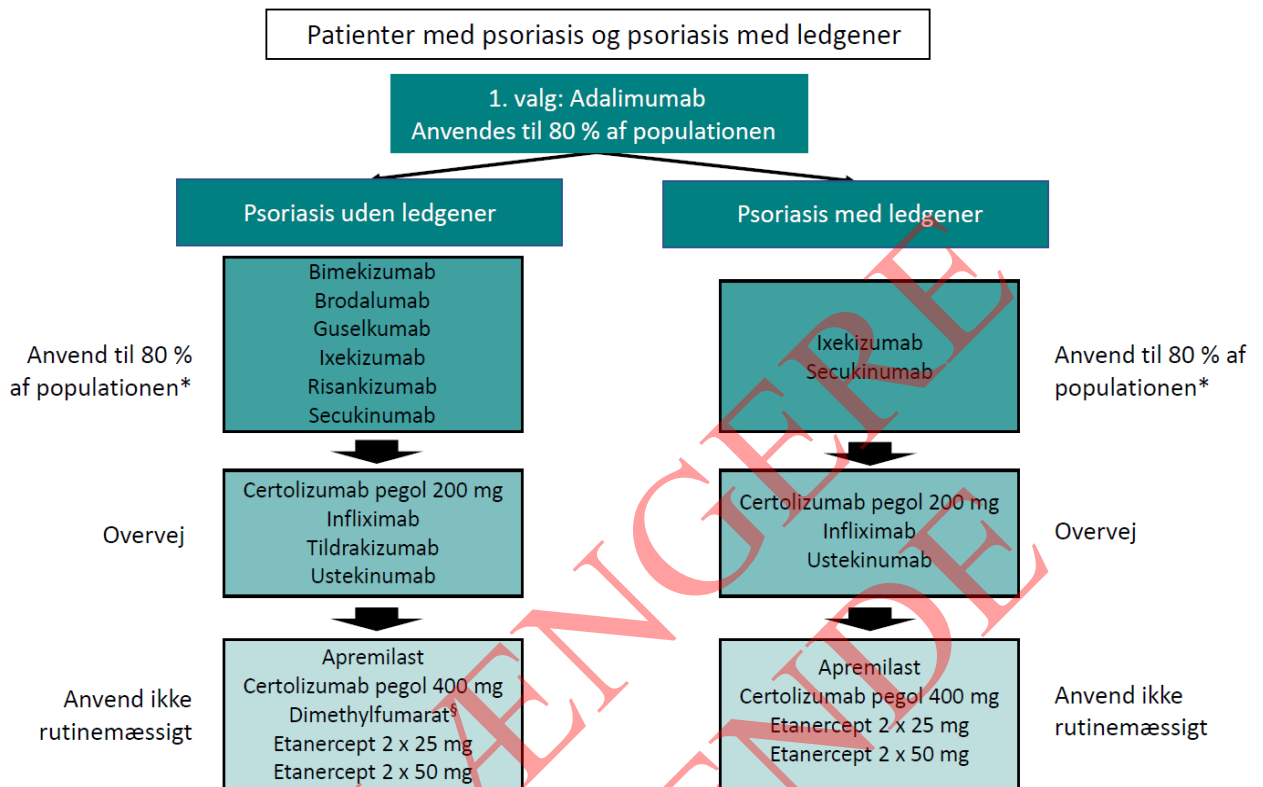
Patienter med psoriasis og psoriasis med ledgener

1. valg: Adalimumab
Anvendes til 80 % af populationen

Psoriasis uden ledgener

Anvend til 80 % af populationen*

Bimekizumab
Brodalumab
Guselkumab
Ixekizumab
Risankizumab
Secukinumab

Overvej

Certolizumab pegol 200 mg
Infliximab
Tildrakizumab
Ustekinumab

Anvend ikke rutinemæssigt

Apremilast
Certolizumab pegol 400 mg
Dimethylfumarat$^{§}$
Etanercept 2 x 25 mg
Etanercept 2 x 50 mg

Psoriasis med ledgener

Ixekizumab
Secukinumab

Anvend til 80 % af populationen*

Certolizumab pegol 200 mg
Infliximab
Ustekinumab

Overvej

Apremilast
Certolizumab pegol 400 mg
Etanercept 2 x 25 mg
Etanercept 2 x 50 mg

Anvend ikke rutinemæssigt

IKKE LÆNGERE GÆLDENDE